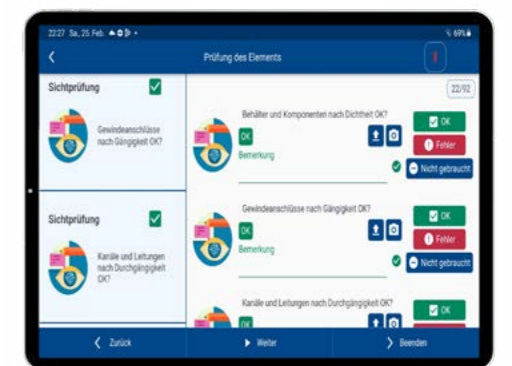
22:27 Sa., 25. Feb.

69%

Prüfung des Elements

Sichtprüfung

Gewindeanschlüsse nach Gängigkeit OK?

Sichtprüfung

Kanäle und Leitungen nach Durchgängigkeit OK?

22/92

Behälter und Komponenten nach Dichtheit OK?

OK

Bemerkung

OK

Fehler

Nicht gebraucht

Gewindeanschlüsse nach Gängigkeit OK?

OK

Bemerkung

OK

Fehler

Nicht gebraucht

Kanäle und Leitungen nach Durchgängigkeit OK?

OK

OK

Zurück

Weiter

Beenden